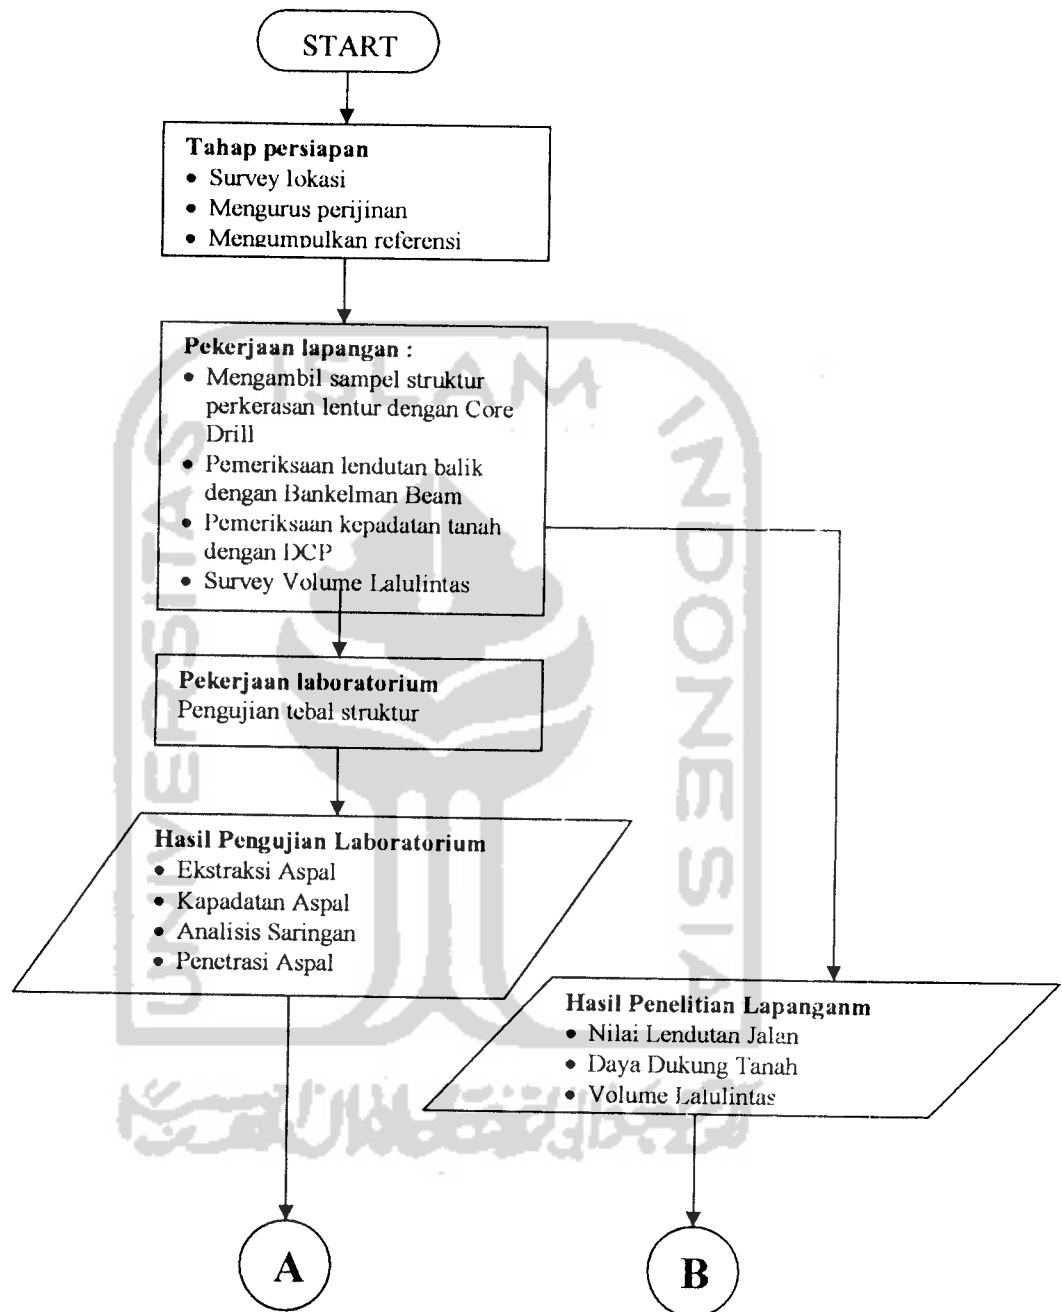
START

Tahap persiapan
• Survey lokasi
• Mengurus perijinan
• Mengumpulkan referensi

Pekerjaan lapangan :
• Mengambil sampel struktur perkerasan lentur dengan Core Drill
• Pemeriksaan lendutan balik dengan Bankelman Beam
• Pemeriksaan kepadatan tanah dengan DCP
• Survey Volume Lalulintas

Pekerjaan laboratorium
Pengujian tebal struktur

Hasil Pengujian Laboratorium
• Ekstraksi Aspal
• Kapadatan Aspal
• Analisis Saringan
• Penetrasi Aspal

Hasil Penelitian Lapanganm
• Nilai Lendutan Jalan
• Daya Dukung Tanah
• Volume Lalulintas

A

B